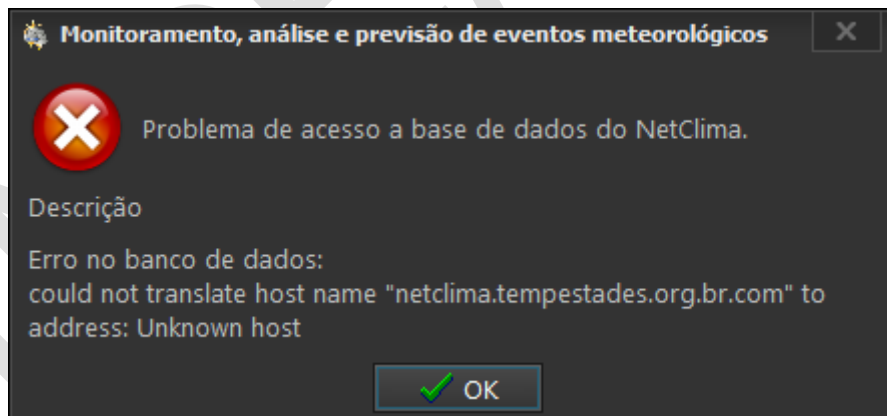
Monitoramento, análise e previsão de eventos meteorológicos

Problema de acesso a base de dados do NetClima.

Descrição

Erro no banco de dados:
could not translate host name "netclima.tempestades.org.br.com" to address: Unknown host

OK